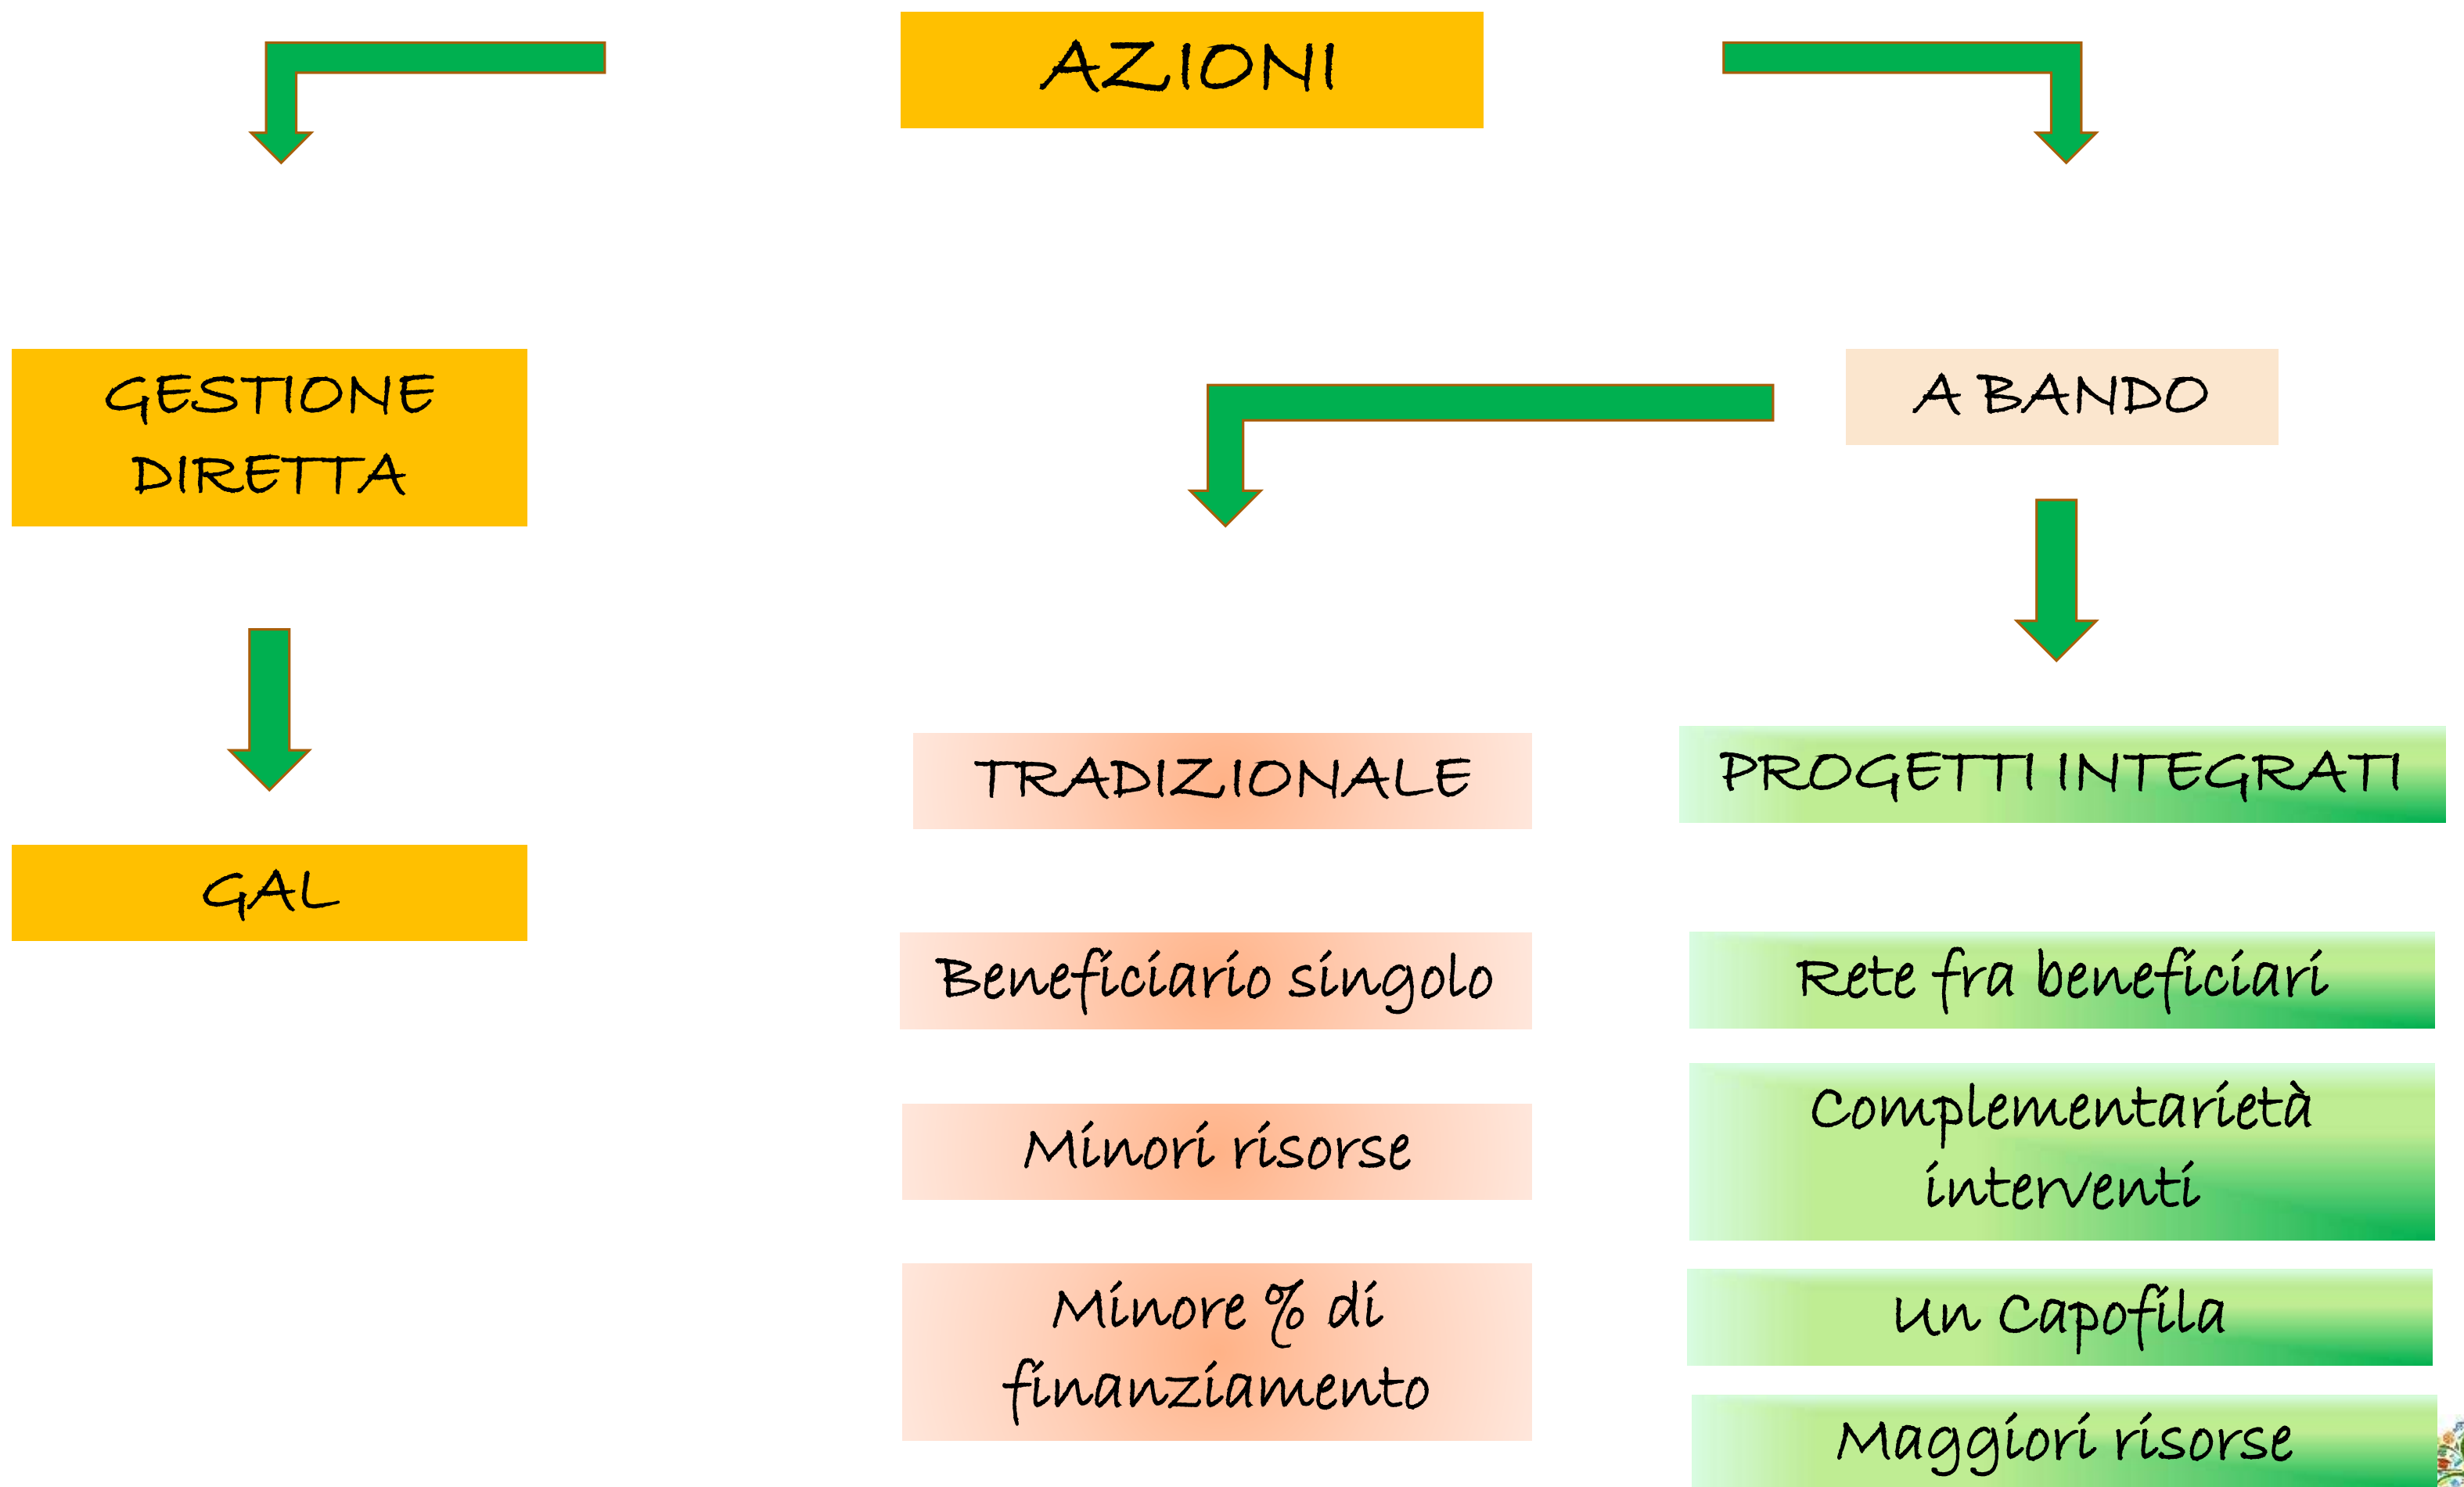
AZIONI

GESTIONE DIRETTA

GAL

A BANDO

TRADIZIONALE

Beneficiario singolo

Minori risorse

Minore % di finanziamento

PROGETTI INTEGRATI

Rete fra beneficiari

Complementarietà interventi

Un Capofila

Maggiori risorse